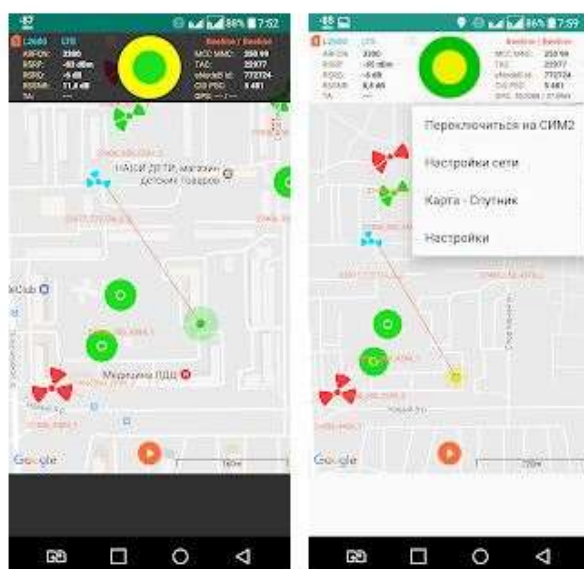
86% 7:52
L2600 LTE
Beeline | Beeline
EARFCN: 3300
RSRP: -80 dBm
RSRQ: -6 dB
RSSNR: 11,4 dB
TA: ---
MCC MNC: 250 99
TAC: 25077
eNodeB Id: 772724
CID PSC: 5 481
GPS: --- / ---
НАЗОИ ДЕТЯМ, магазин детских товаров
kClub
Медицина ЛДЦ
Google

86% 7:59
L2600 LTE
Beeline | Beeline
EARFCN: 3300
RSRP: -85 dBm
RSRQ: -6 dB
RSSNR: 8,6 dB
TA: ---
MCC MNC: 250 99
TAC: 25077
eNodeB Id: 772724
CID PSC: 5 481
Переключиться на СИМ2
Настройки сети
Карта - Спутник
Настройки
Google